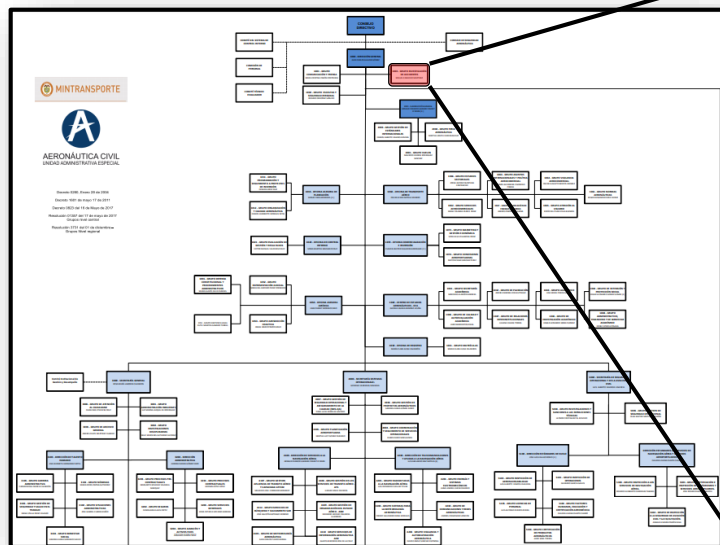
CONSEJO DIRECTIVO

MINTRANSPORTE

AERONÁUTICA CIVIL
UNIDAD ADMINISTRATIVA ESPECIAL

Decreto 0260, Enero 28 de 2004
Decreto 1581 de mayo 17 de 2017
Decreto 0823 de 15 de Mayo de 2017
Resolución 01307 del 17 de mayo de 2017 Grupos nivel central
Resolución 1711 del 01 de diciembre Grupos Nivel regional

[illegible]